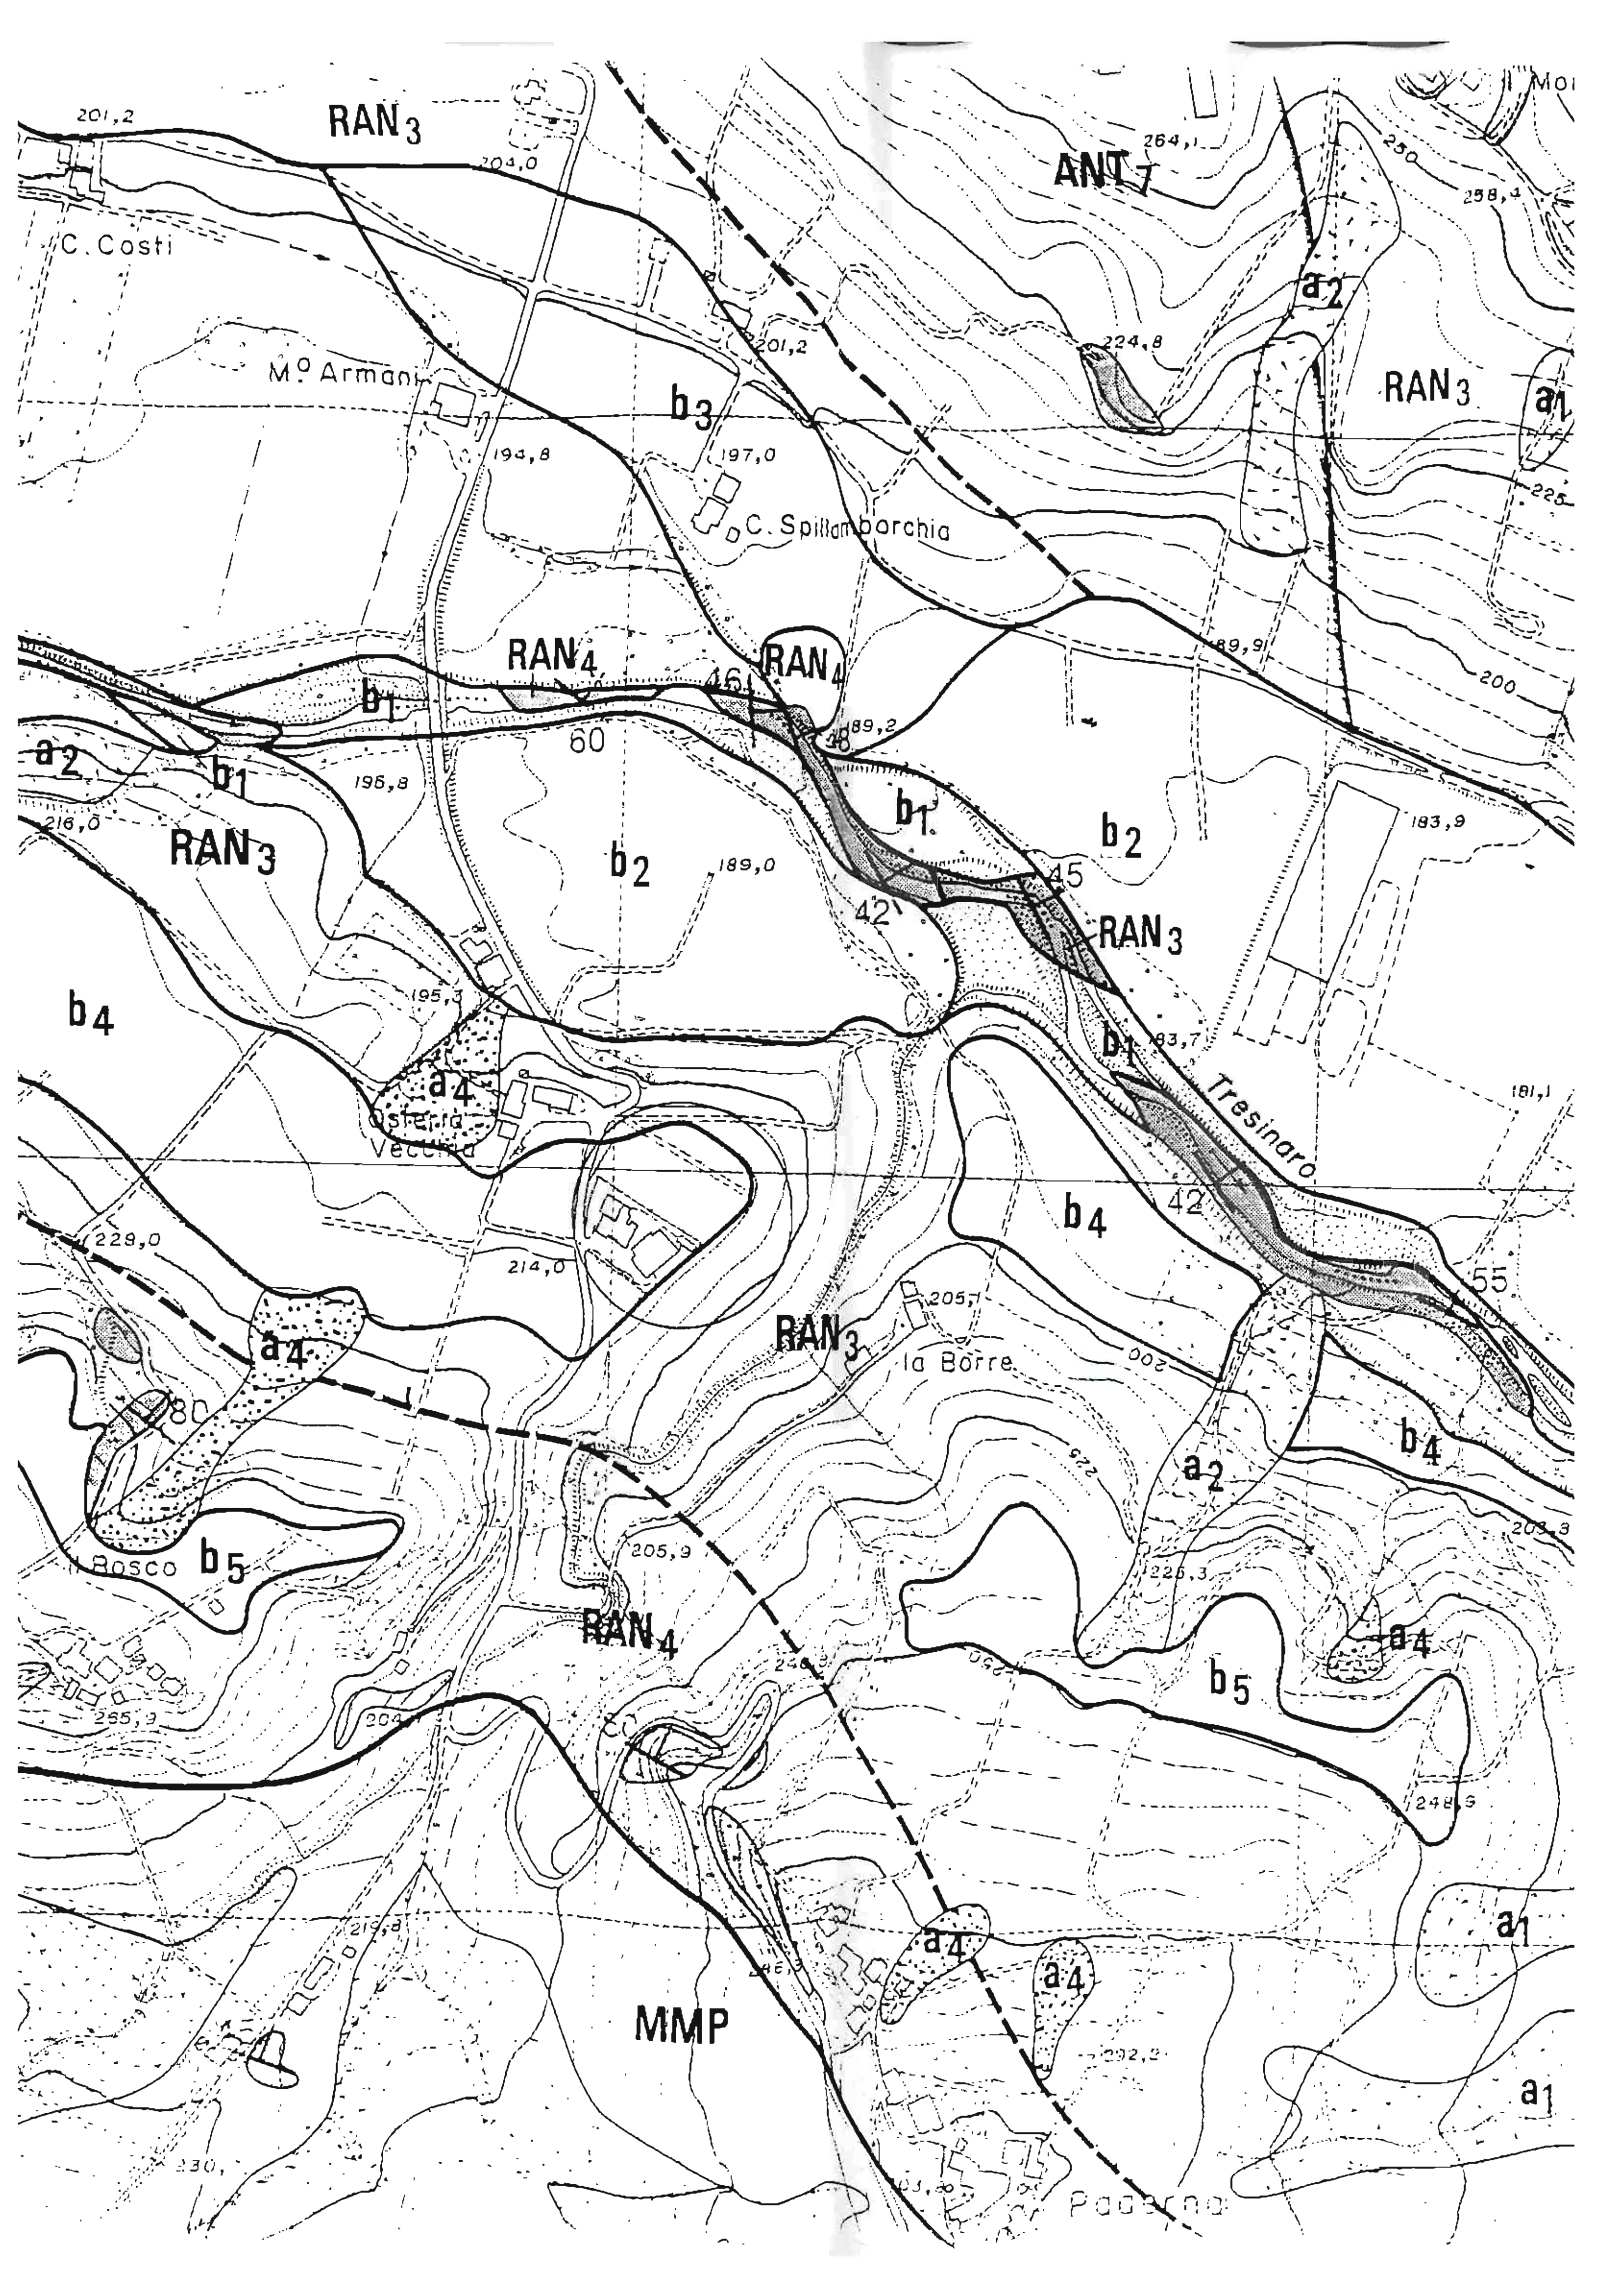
201,2
RAN$_3$
204,0
264,1
ANT$_7$
Mo
250
258,4
C. Costi
$a_2$
224,8
M$^o$ Armani
$b_3$
RAN$_3$
$a_1$
194,8
197,0
C. Spillamborchia
225
189,9
200
RAN$_4$
RAN$_4$
46
$b_1$
189,2
60
48
$a_2$
$b_1$
196,8
$b_1$
$b_2$
183,9
216,0
RAN$_3$
$b_2$
189,0
45
42
RAN$_3$
$b_4$
195,3
$b_1$
183,7
$a_4$
Osteria Vecchia
Tresinaro
181,1
42
$b_4$
229,0
214,0
55
205
$a_4$
RAN$_3$
la Borre
200
80
225
$b_4$
$a_2$
Bosco
$b_5$
205,9
203,3
226,3
RAN$_4$
$a_4$
$b_5$
246
265,9
204
248,3
219,8
$a_4$
$a_4$
$a_1$
246,3
MMP
292,2
$a_1$
230
Paderna